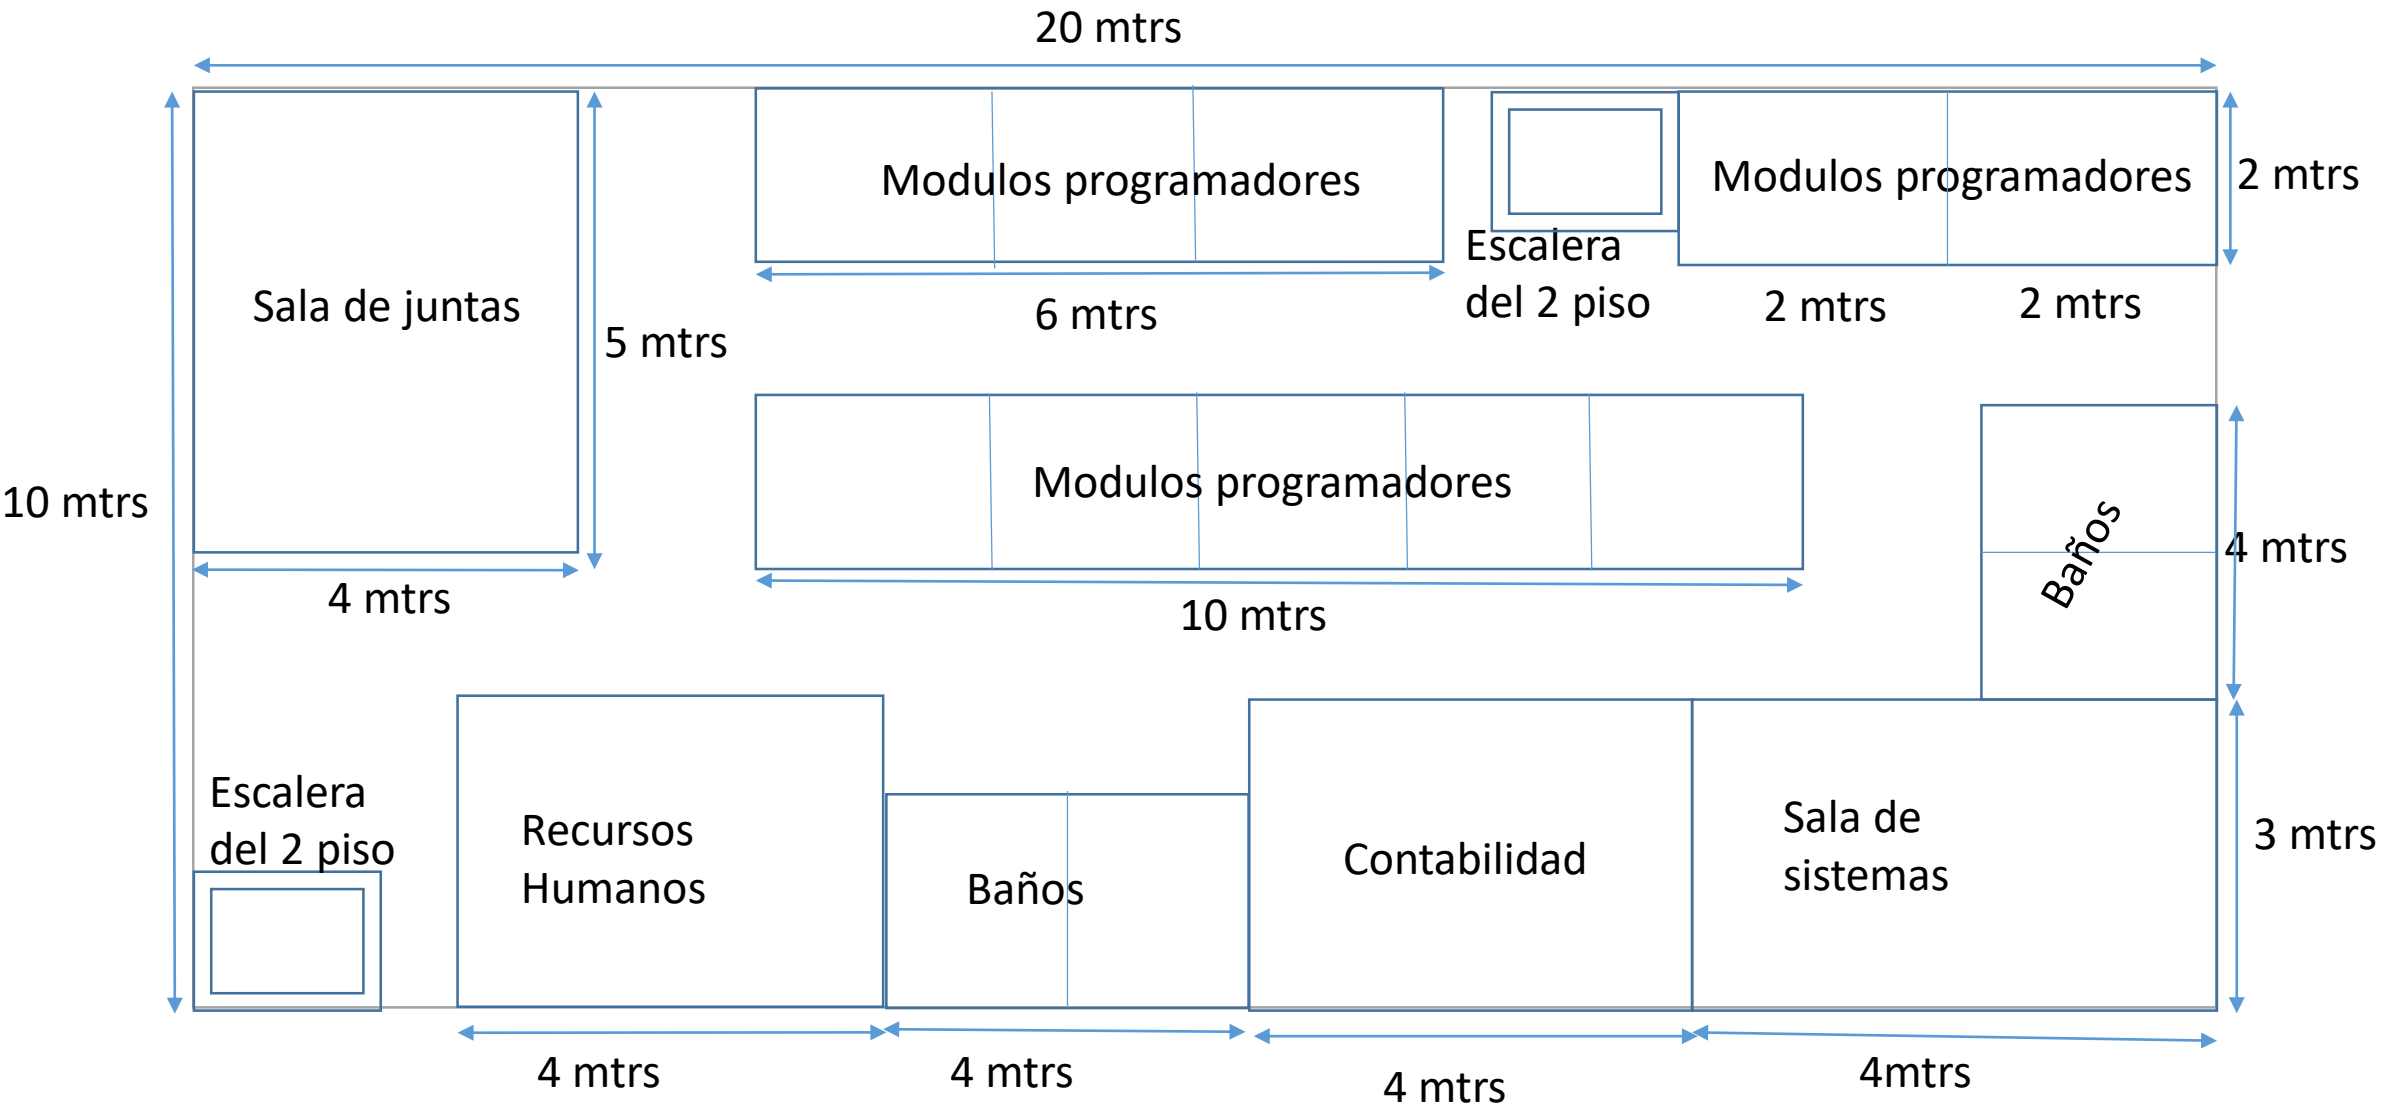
20 mtrs

10 mtrs

Sala de juntas

5 mtrs

4 mtrs

Modulos programadores

6 mtrs

Escalera del 2 piso

Modulos programadores

2 mtrs

2 mtrs

2 mtrs

Modulos programadores

10 mtrs

Baños

4 mtrs

Escalera del 2 piso

Recursos Humanos

Baños

Contabilidad

Sala de sistemas

3 mtrs

4 mtrs

4 mtrs

4 mtrs

4mtrs